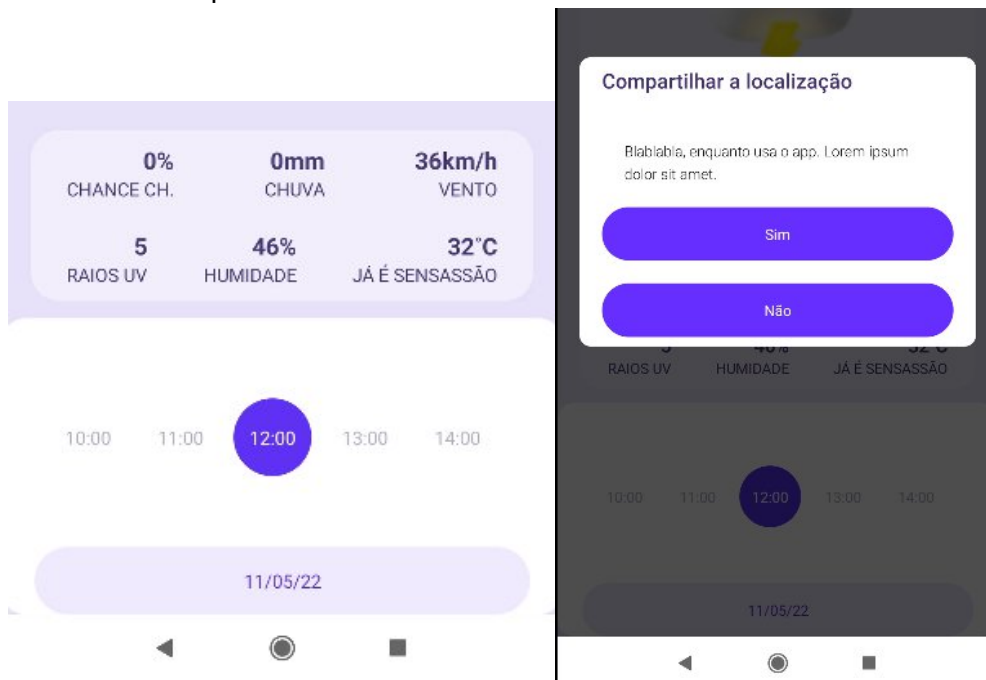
0%
CHANCE CH.

0mm
CHUVA

36km/h
VENTO

5
RAIOS UV

46%
HUMIDADE

32°C
JÁ É SENSASSÃO

10:00 11:00 12:00 13:00 14:00

11/05/22

Compartilhar a localização

Blablabla, enquanto usa o app. Lorem ipsum dolor sit amet.

Sim

Não

RAIOS UV HUMIDADE JÁ É SENSASSÃO

10:00 11:00 12:00 13:00 14:00

11/05/22